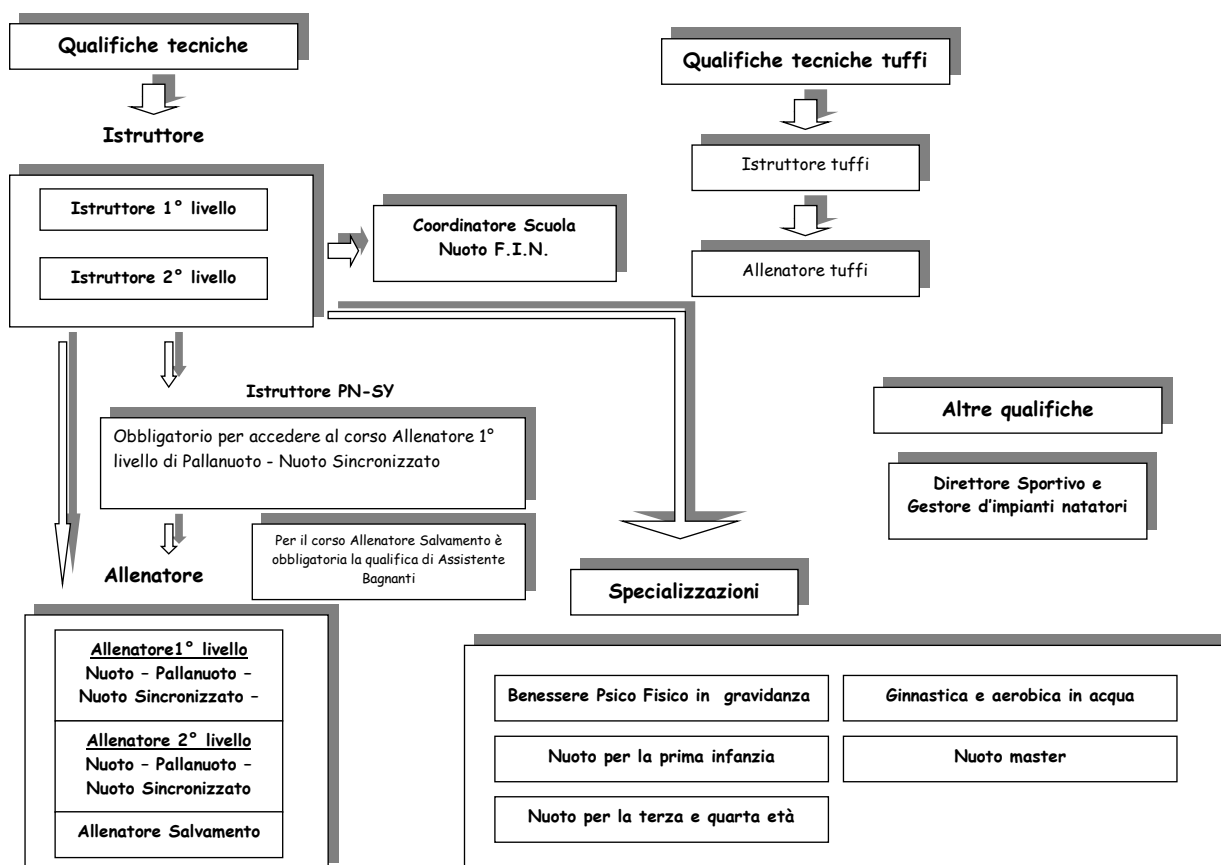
Qualifiche tecniche

Istruttore

Istruttore 1° livello

Istruttore 2° livello

Coordinatore Scuola Nuoto F.I.N.

Qualifiche tecniche tuffi

Istruttore tuffi

Allenatore tuffi

Istruttore PN-SY

Obbligatorio per accedere al corso Allenatore 1° livello di Pallanuoto - Nuoto Sincronizzato

Per il corso Allenatore Salvamento è obbligatoria la qualifica di Assistente Bagnanti

Allenatore

Altre qualifiche

Direttore Sportivo e Gestore d'impianti natatori

Specializzazioni

Allenatore1° livello
Nuoto – Pallanuoto – Nuoto Sincronizzato –

Allenatore 2° livello
Nuoto – Pallanuoto – Nuoto Sincronizzato

Allenatore Salvamento

Benessere Psico Fisico in gravidanza

Ginnastica e aerobica in acqua

Nuoto per la prima infanzia

Nuoto master

Nuoto per la terza e quarta età